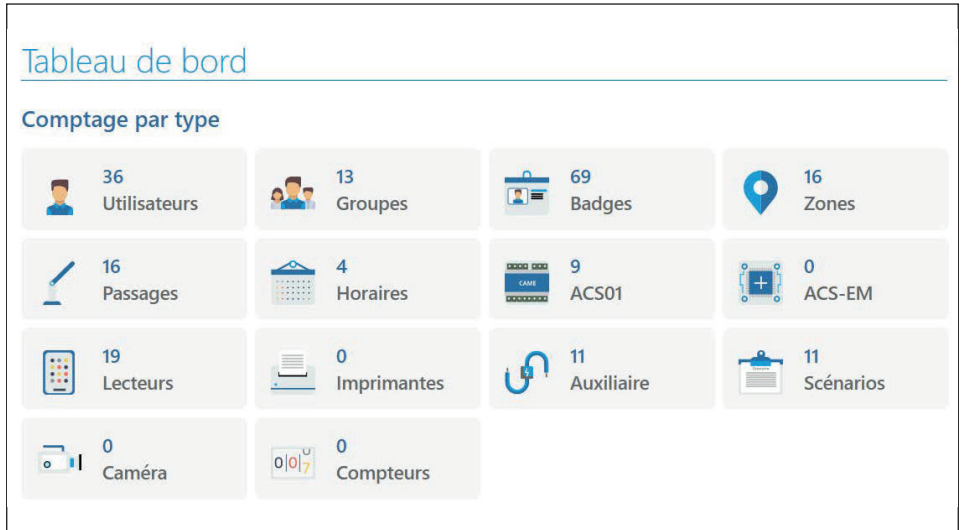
Tableau de bord

Comptage par type

36
Utilisateurs

13
Groupes

69
Badges

16
Zones

16
Passages

4
Horaires

CAME
9
ACS01

0
ACS-EM

19
Lecteurs

0
Imprimantes

11
Auxiliaire

11
Scénarios

0
Caméra

0 0 7
0
Compteurs